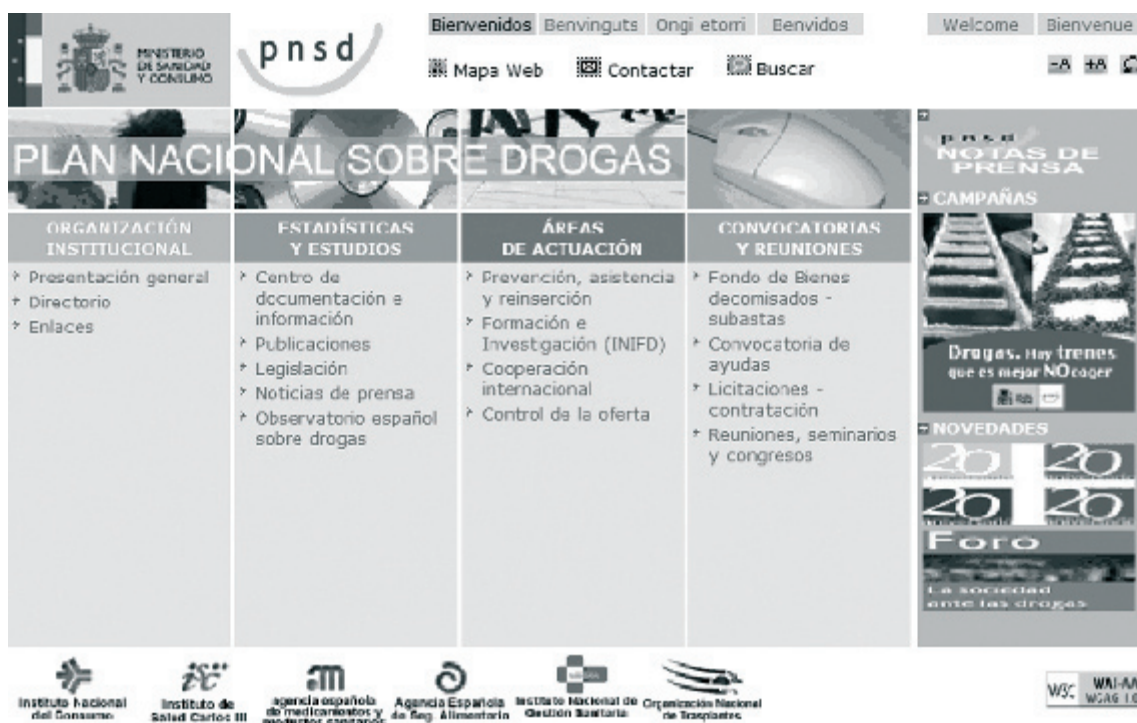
MINISTERIO DE SANIDAD Y CONSUMO

pnsd

Bienvenidos Benvinguts Ongi etorri Benvidos Welcome Bienvenue

Mapa Web Contactar Buscar

-A +A

PLAN NACIONAL SOBRE DROGAS

pnsd NOTAS DE PRENSA

CAMPAÑAS

ORGANIZACIÓN INSTITUCIONAL

Presentación general
Directorio
Enlaces

ESTADÍSTICAS Y ESTUDIOS

Centro de documentación e información
Publicaciones
Legislación
Noticias de prensa
Observatorio español sobre drogas

ÁREAS DE ACTUACIÓN

Prevención, asistencia y reinserción
Formación e Investigación (INIFD)
Cooperación internacional
Control de la oferta

CONVOCATORIAS Y REUNIONES

Fondo de Bienes decomisados - subastas
Convocatoria de ayudas
Licitaciones - contratación
Reuniones, seminarios y congresos

Drogas. Hay trenes que es mejor NO coger

NOVEDADES

20 20 20 20

Foro

La sociedad ante las drogas

Instituto Nacional del Consumo
Instituto de Salud Carlos III
agencia española de medicamentos y productos sanitarios
Agencia Española de Seg. Alimentaria
Instituto Nacional de Gestión Sanitaria
Organización Nacional de Trasplantes

W3C WAI-AA WCAG 1.0